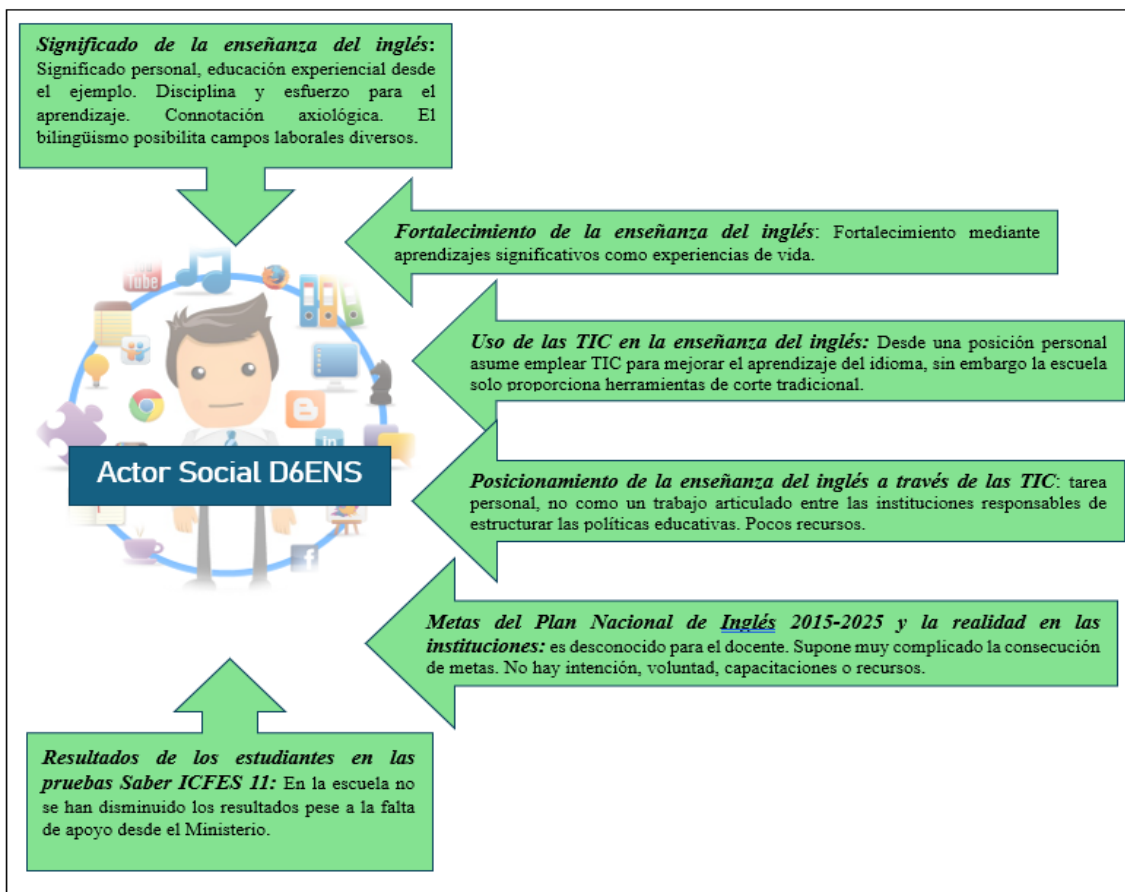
*Significado de la enseñanza del inglés*: Significado personal, educación experiencial desde el ejemplo. Disciplina y esfuerzo para el aprendizaje. Connotación axiológica. El bilingüismo posibilita campos laborales diversos.

*Fortalecimiento de la enseñanza del inglés*: Fortalecimiento mediante aprendizajes significativos como experiencias de vida.

*Uso de las TIC en la enseñanza del inglés:* Desde una posición personal asume emplear TIC para mejorar el aprendizaje del idioma, sin embargo la escuela solo proporciona herramientas de corte tradicional.

Actor Social D6ENS

*Posicionamiento de la enseñanza del inglés a través de las TIC*: tarea personal, no como un trabajo articulado entre las instituciones responsables de estructurar las políticas educativas. Pocos recursos.

*Metas del Plan Nacional de Inglés 2015-2025 y la realidad en las instituciones:* es desconocido para el docente. Supone muy complicado la consecución de metas. No hay intención, voluntad, capacitaciones o recursos.

*Resultados de los estudiantes en las pruebas Saber ICFES 11:* En la escuela no se han disminuido los resultados pese a la falta de apoyo desde el Ministerio.